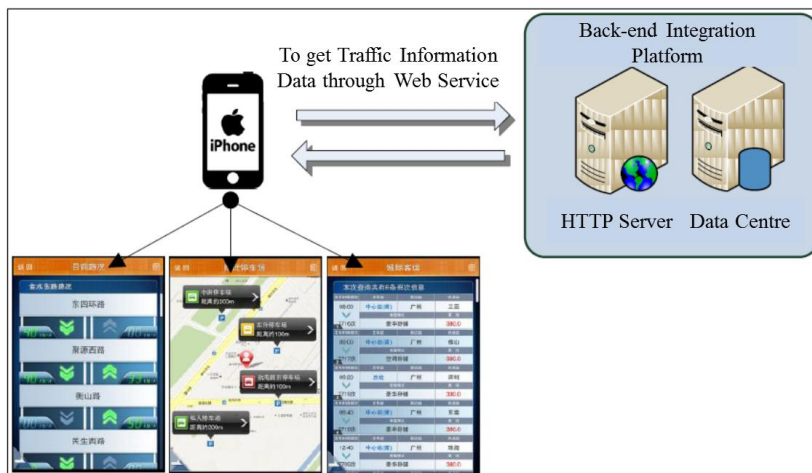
To get Traffic Information Data through Web Service

iPhone

Back-end Integration Platform

HTTP Server

Data Centre

返回 目前路况

东园环路

东风东路

衡山路

先烈中路

返回 停车场

城际客运

广州

三亚

佛山

深圳

东莞

珠海